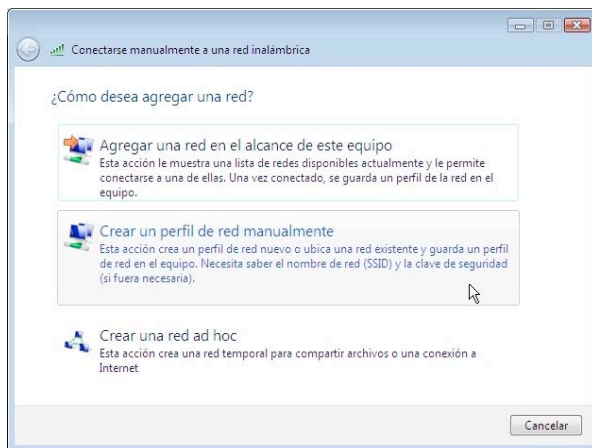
Conectarse manualmente a una red inalámbrica

¿Cómo desea agregar una red?

Agregar una red en el alcance de este equipo
Esta acción le muestra una lista de redes disponibles actualmente y le permite conectarse a una de ellas. Una vez conectado, se guarda un perfil de la red en el equipo.

Crear un perfil de red manualmente
Esta acción crea un perfil de red nuevo o ubica una red existente y guarda un perfil de red en el equipo. Necesita saber el nombre de red (SSID) y la clave de seguridad (si fuera necesaria).

Crear una red ad hoc
Esta acción crea una red temporal para compartir archivos o una conexión a Internet

Cancelar